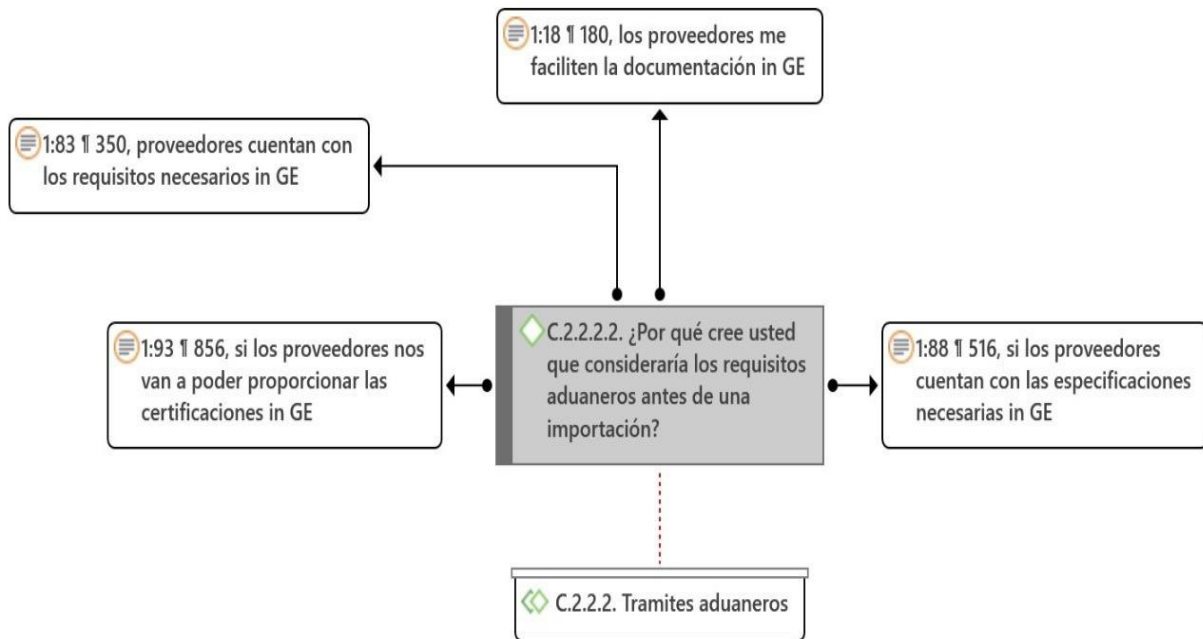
1:18 ¶ 180, los proveedores me faciliten la documentación in GE

1:83 ¶ 350, proveedores cuentan con los requisitos necesarios in GE

1:93 ¶ 856, si los proveedores nos van a poder proporcionar las certificaciones in GE

C.2.2.2.2. ¿Por qué cree usted que consideraría los requisitos aduaneros antes de una importación?

1:88 ¶ 516, si los proveedores cuentan con las especificaciones necesarias in GE

C.2.2.2. Tramites aduaneros